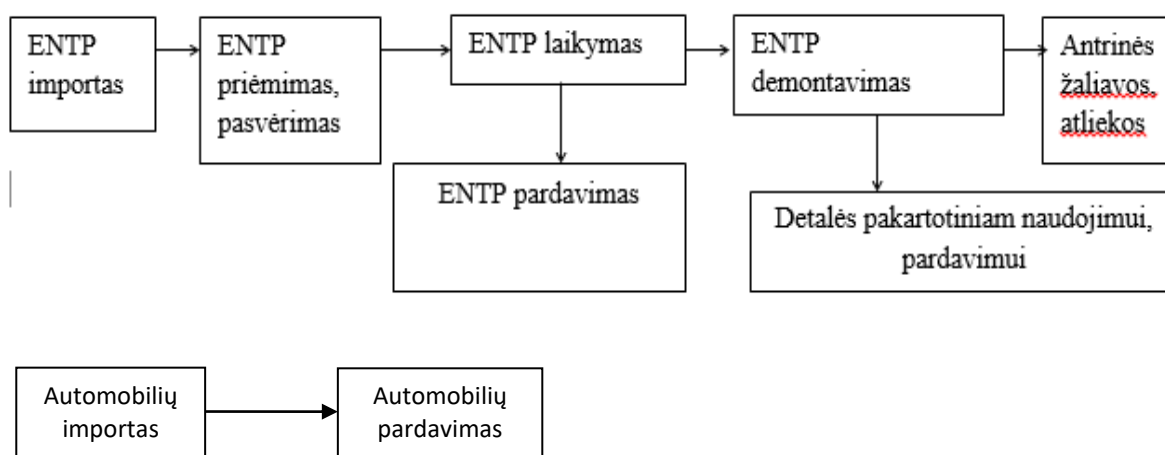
ENTP importas

ENTP priėmimas, pasvėrimas

ENTP laikymas

ENTP demontavimas

Antrinės žaliavos, atliekos

ENTP pardavimas

Detalės pakartotiniam naudojimui, pardavimui

Automobilių importas

Automobilių pardavimas